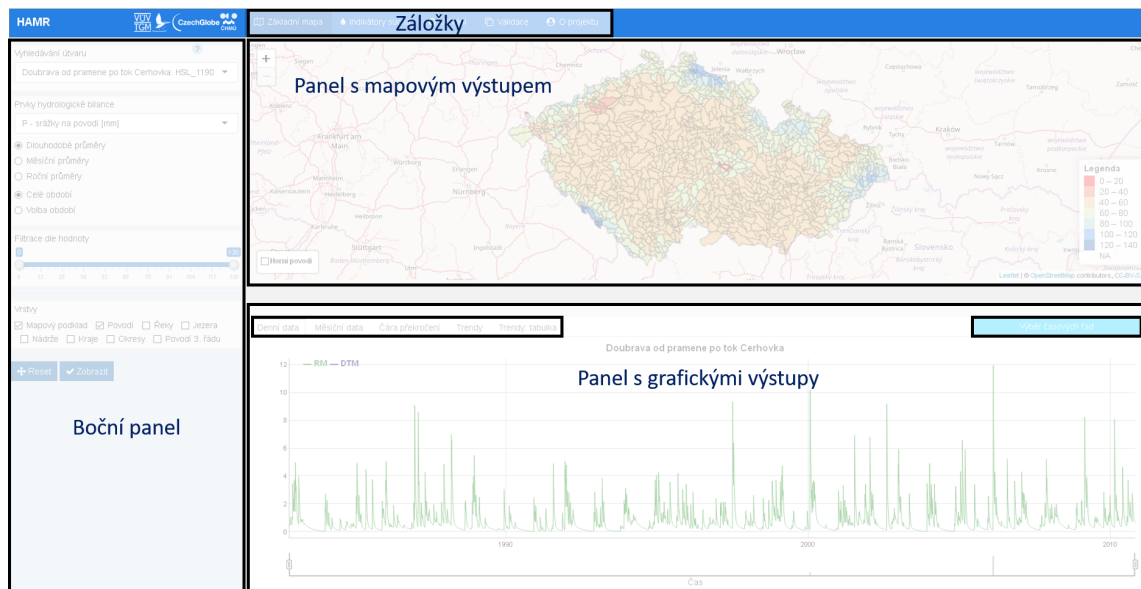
HAMR VÚV TGM CzechGlobe ČHMÚ

Základní mapa Indikátory s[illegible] Záložky Validace O projektu

Vyhledávání útvaru
Doubrava od pramene po tok Cerhovka: HSL_1190

Prvky hydrologické bilance
P - srážky na povodí [mm]

Dlouhodobé průměry
Měsíční průměry
Roční průměry

Celé období
Volba období

Filtrace dle hodnoty
0 100
0 10 20 30 40 50 60 70 80 90 100

Vrstvy
Mapový podklad Povodí Řeky Jezera Nádrže Kraje Okresy Povodí 3. řádu

Reset Zobrazit

Boční panel

Panel s mapovým výstupem

Wrocław Chemnitz Frankfurt am Main Würzburg Nürnberg Mannheim Heidelberg Stuttgart Ingolstadt Kraków Tarnów Nowy Sącz Bielsko-Biała Slovensko Baden-Württemberg Bayern Częstochowa

Hranice povodí

Legenda
0 – 20
20 – 40
40 – 60
60 – 80
80 – 100
100 – 120
120 – 140
NA

Leaflet | © OpenStreetMap contributors, CC-BY-SA

Denní data Měsíční data Čára překročení Trendy Trendy: tabulka Výběr časových řad

Doubrava od pramene po tok Cerhovka

RM DTM

Panel s grafickými výstupy

12
10
8
6
4
2
0

1990 2000 2010

Čas